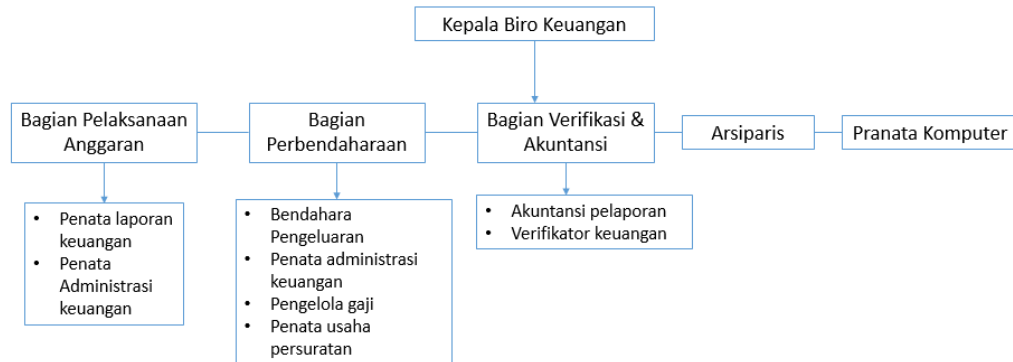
Kepala Biro Keuangan

Bagian Pelaksanaan Anggaran

Bagian Perbendaharaan

Bagian Verifikasi & Akuntansi

Arsiparis

Pranata Komputer

• Penata laporan keuangan
• Penata Administrasi keuangan

• Bendahara Pengeluaran
• Penata administrasi keuangan
• Pengelola gaji
• Penata usaha persuratan

• Akuntansi pelaporan
• Verifikator keuangan